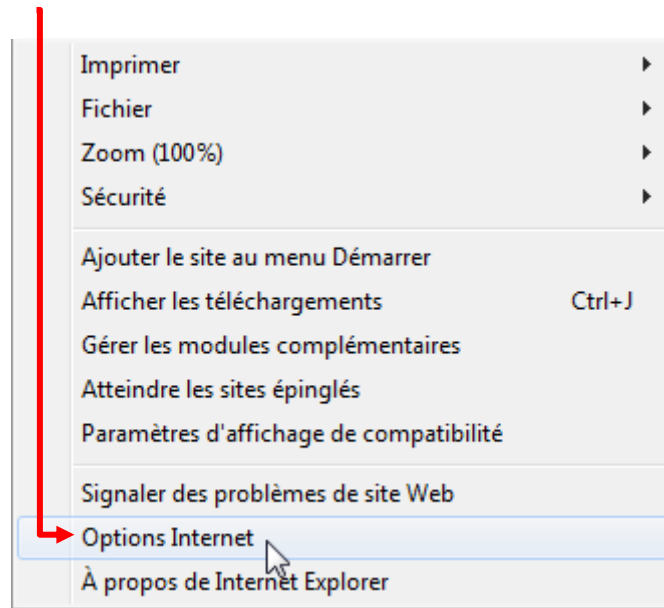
Imprimer
Fichier
Zoom (100%)
Sécurité

Ajouter le site au menu Démarrer
Afficher les téléchargements Ctrl+J
Gérer les modules complémentaires
Atteindre les sites épinglés
Paramètres d'affichage de compatibilité

Signaler des problèmes de site Web
Options Internet
À propos de Internet Explorer